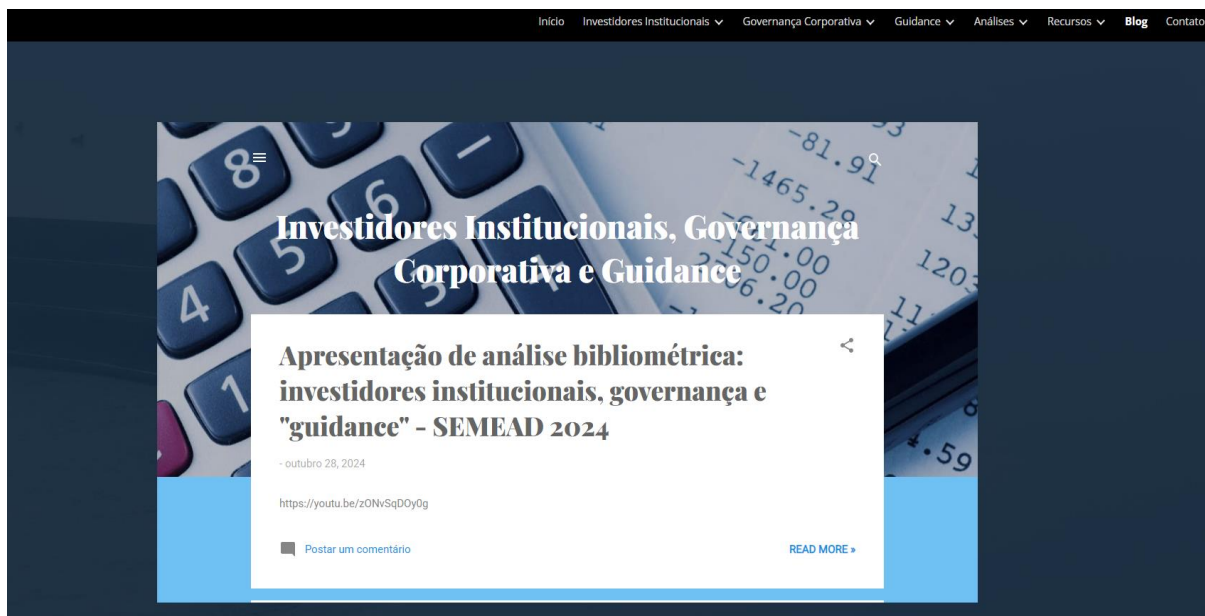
Início Investidores Institucionais Governança Corporativa Guidance Análises Recursos Blog Contato

Investidores Institucionais, Governança Corporativa e Guidance

Apresentação de análise bibliométrica: investidores institucionais, governança e "guidance" - SEMEAD 2024

- outubro 28, 2024

https://youtu.be/zONvSqDOy0g

Postar um comentário

READ MORE »